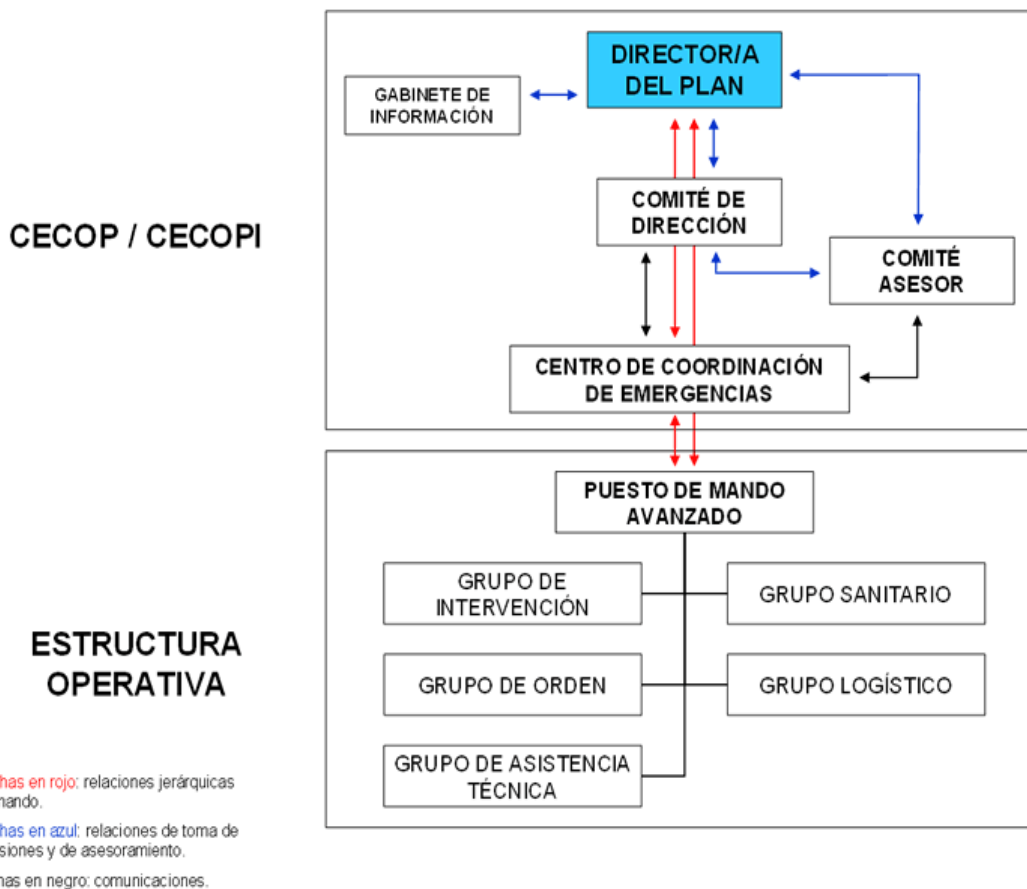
CECOP / CECOPI

DIRECTOR/A DEL PLAN

GABINETE DE INFORMACIÓN

COMITÉ DE DIRECCIÓN

COMITÉ ASESOR

CENTRO DE COORDINACIÓN DE EMERGENCIAS

ESTRUCTURA OPERATIVA

PUESTO DE MANDO AVANZADO

GRUPO DE INTERVENCIÓN

GRUPO SANITARIO

GRUPO DE ORDEN

GRUPO LOGÍSTICO

GRUPO DE ASISTENCIA TÉCNICA

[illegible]has en rojo: relaciones jerárquicas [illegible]mando.

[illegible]has en azul: relaciones de toma de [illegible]siones y de asesoramiento.

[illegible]has en negro: comunicaciones.